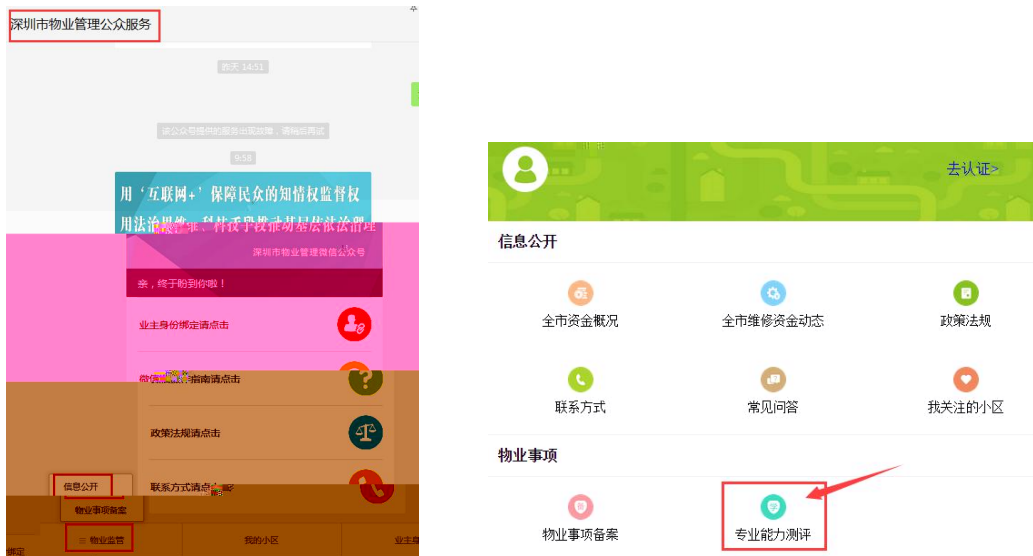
深圳市物业管理公众服务

昨天 14:51

该公众号提供的服务出现故障，请稍后再试

9:58

用‘互联网+’保障民众的知情权监督权
用法治思维、科技手段推动基层依法治理

深圳市物业管理微信公众号

亲，终于盼到你啦！

业主身份绑定请点击

微信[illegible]指南请点击

政策法规请点击

联系方式请点击

信息公开

物业事项备案

物业监管

我的小区

业主

去认证>

信息公开

全市资金概况

全市维修资金动态

政策法规

联系方式

常见问答

我关注的小区

物业事项

物业事项备案

专业能力测评